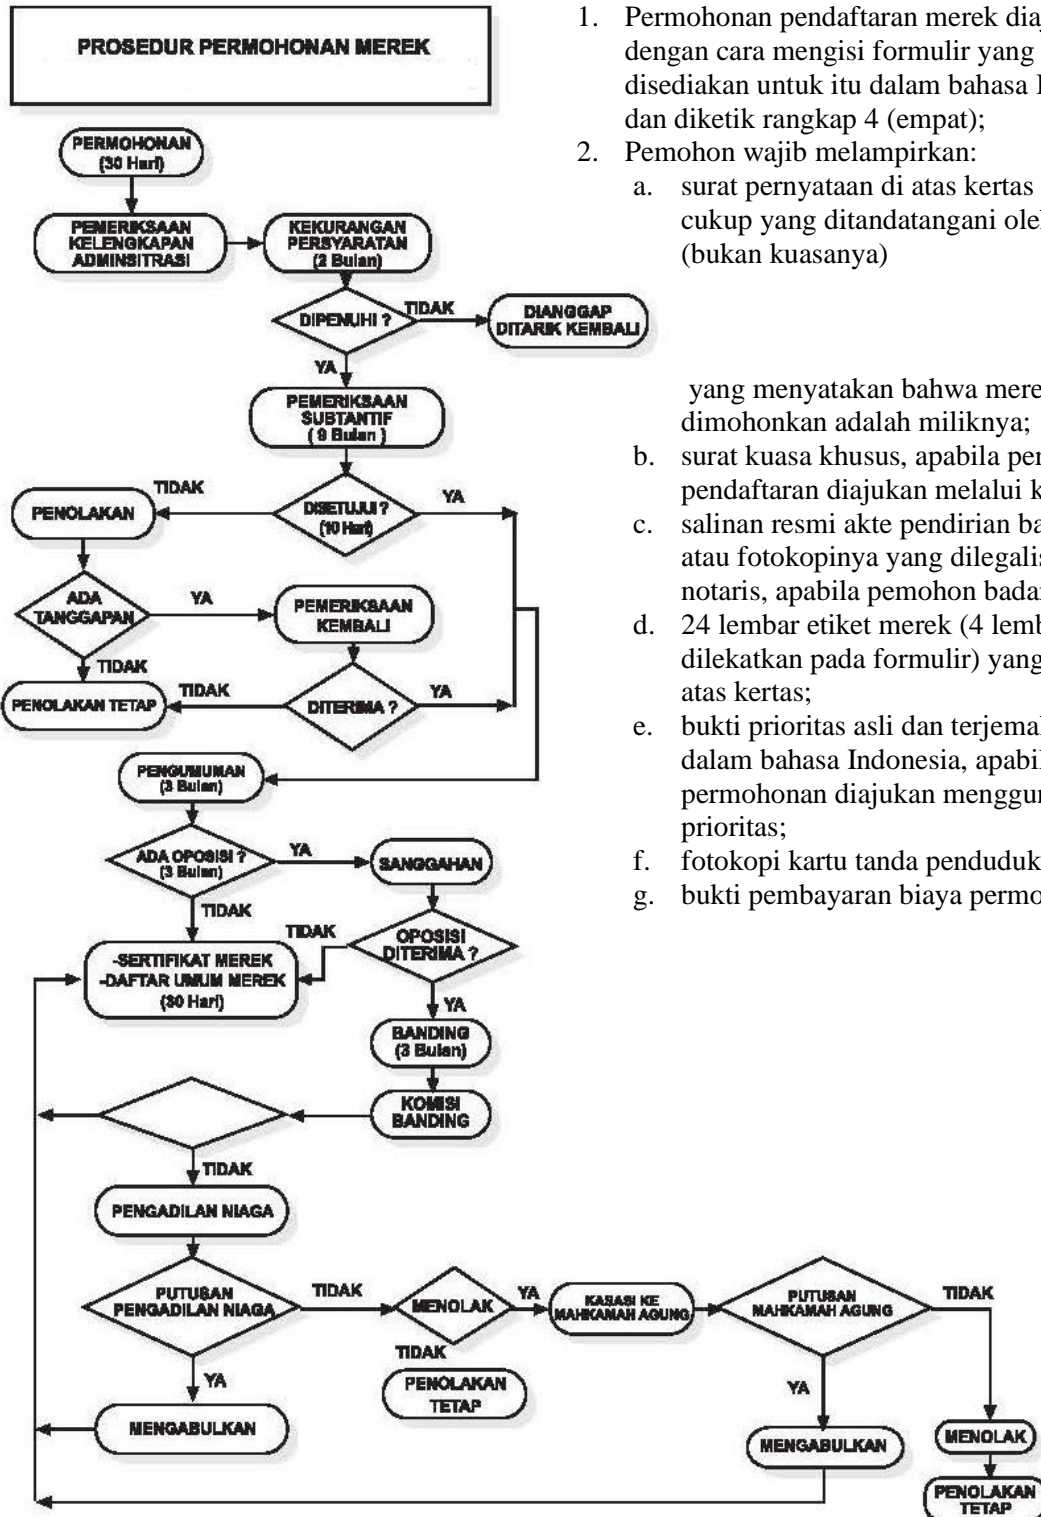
PROSEDUR PERMOHONAN MEREK

PERMOHONAN (30 Hari)

PEMERIKSAAN KELENGKAPAN ADMINSITRASI

KEKURANGAN PERSYARATAN (2 Bulan)

DIPENUHI ?

TIDAK

DIANGGAP DITARIK KEMBALI

YA

PEMERIKSAAN SUBTANTIF (9 Bulan)

TIDAK

DISETUJUI ? (10 Hari)

YA

PENOLAKAN

ADA TANGGAPAN

YA

PEMERIKSAAN KEMBALI

TIDAK

TIDAK

PENOLAKAN TETAP

DITERIMA ?

YA

PENGUMUMAN (3 Bulan)

ADA OPOSISI ? (3 Bulan)

YA

SANGGAHAN

TIDAK

TIDAK

OPOSISI DITERIMA ?

-SERTIFIKAT MEREK -DAFTAR UMUM MEREK (30 Hari)

YA

BANDING (3 Bulan)

KOMISI BANDING

TIDAK

PENGADILAN NIAGA

PUTUSAN PENGADILAN NIAGA

TIDAK

MENOLAK

YA

KASASI KE MAHKAMAH AGUNG

PUTUSAN MAHKAMAH AGUNG

TIDAK

TIDAK

PENOLAKAN TETAP

YA

YA

MENGABULKAN

MENGABULKAN

MENOLAK

PENOLAKAN TETAP

1. Permohonan pendaftaran merek diaj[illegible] dengan cara mengisi formulir yang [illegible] disediakan untuk itu dalam bahasa I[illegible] dan diketik rangkap 4 (empat);
2. Pemohon wajib melampirkan:
a. surat pernyataan di atas kertas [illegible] cukup yang ditandatangani oleh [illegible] (bukan kuasanya)

yang menyatakan bahwa mere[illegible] dimohonkan adalah miliknya;
b. surat kuasa khusus, apabila per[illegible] pendaftaran diajukan melalui k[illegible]
c. salinan resmi akte pendirian ba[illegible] atau fotokopinya yang dilegalis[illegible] notaris, apabila pemohon badan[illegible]
d. 24 lembar etiket merek (4 lemb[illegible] dilekatkan pada formulir) yang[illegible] atas kertas;
e. bukti prioritas asli dan terjemah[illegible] dalam bahasa Indonesia, apabil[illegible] permohonan diajukan menggun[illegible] prioritas;
f. fotokopi kartu tanda penduduk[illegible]
g. bukti pembayaran biaya permo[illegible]